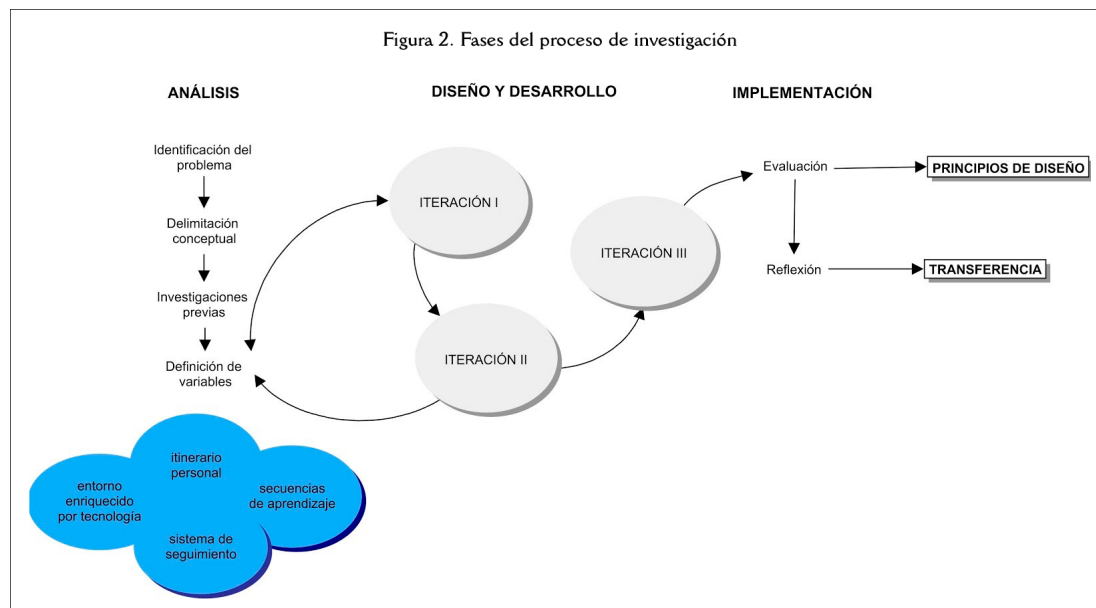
Figura 2. Fases del proceso de investigación

ANÁLISIS

DISEÑO Y DESARROLLO

IMPLEMENTACIÓN

Identificación del problema

Delimitación conceptual

Investigaciones previas

Definición de variables

ITERACIÓN I

ITERACIÓN II

ITERACIÓN III

Evaluación

PRINCIPIOS DE DISEÑO

Reflexión

TRANSFERENCIA

entorno enriquecido por tecnología

itinerario personal

secuencias de aprendizaje

sistema de seguimiento